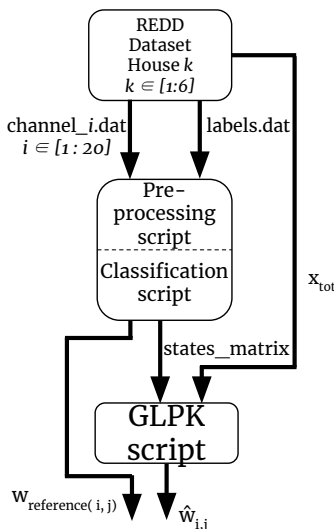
REDD Dataset House $k$ $k \in [1:6]$

channel_$i$.dat $i \in [1:20]$

labels.dat

Pre-processing script

Classification script

$x_{tot}$

states_matrix

GLPK script

$w_{reference(i, j)}$

$\hat{w}_{i,j}$